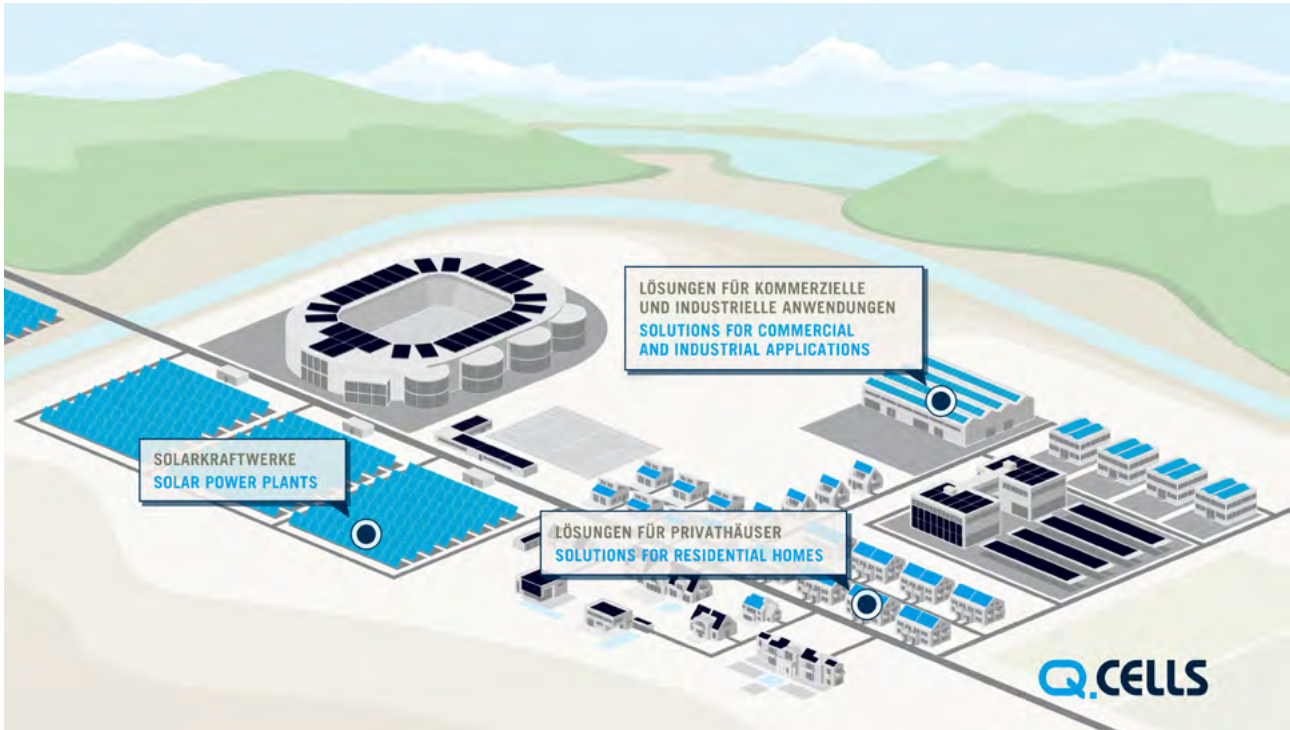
LÖSUNGEN FÜR KOMMERZIELLE UND INDUSTRIELLE ANWENDUNGEN
SOLUTIONS FOR COMMERCIAL AND INDUSTRIAL APPLICATIONS

SOLARKRAFTWERKE
SOLAR POWER PLANTS

LÖSUNGEN FÜR PRIVATHÄUSER
SOLUTIONS FOR RESIDENTIAL HOMES

Q.CELLS